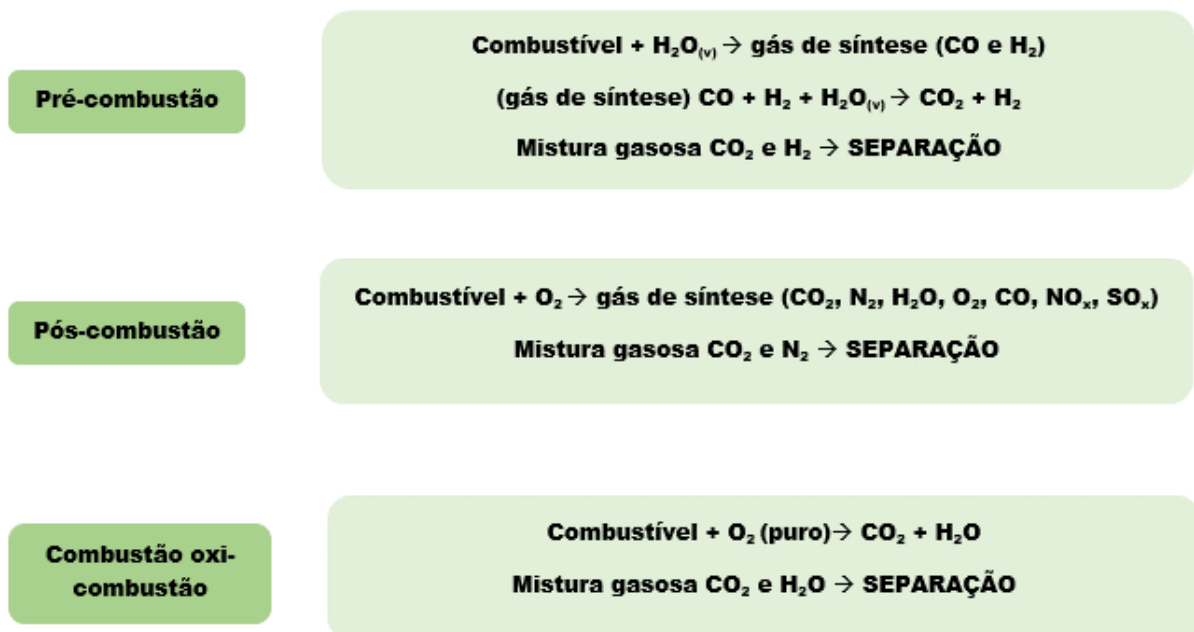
Pré-combustão

Combustível + $H_2O_{(v)}$ → gás de síntese (CO e $H_2$)

(gás de síntese) CO + $H_2$ + $H_2O_{(v)}$ → $CO_2$ + $H_2$

Mistura gasosa $CO_2$ e $H_2$ → SEPARAÇÃO

Pós-combustão

Combustível + $O_2$ → gás de síntese ($CO_2$, $N_2$, $H_2O$, $O_2$, CO, $NO_x$, $SO_x$)

Mistura gasosa $CO_2$ e $N_2$ → SEPARAÇÃO

Combustão oxi-combustão

Combustível + $O_2$ (puro) → $CO_2$ + $H_2O$

Mistura gasosa $CO_2$ e $H_2O$ → SEPARAÇÃO